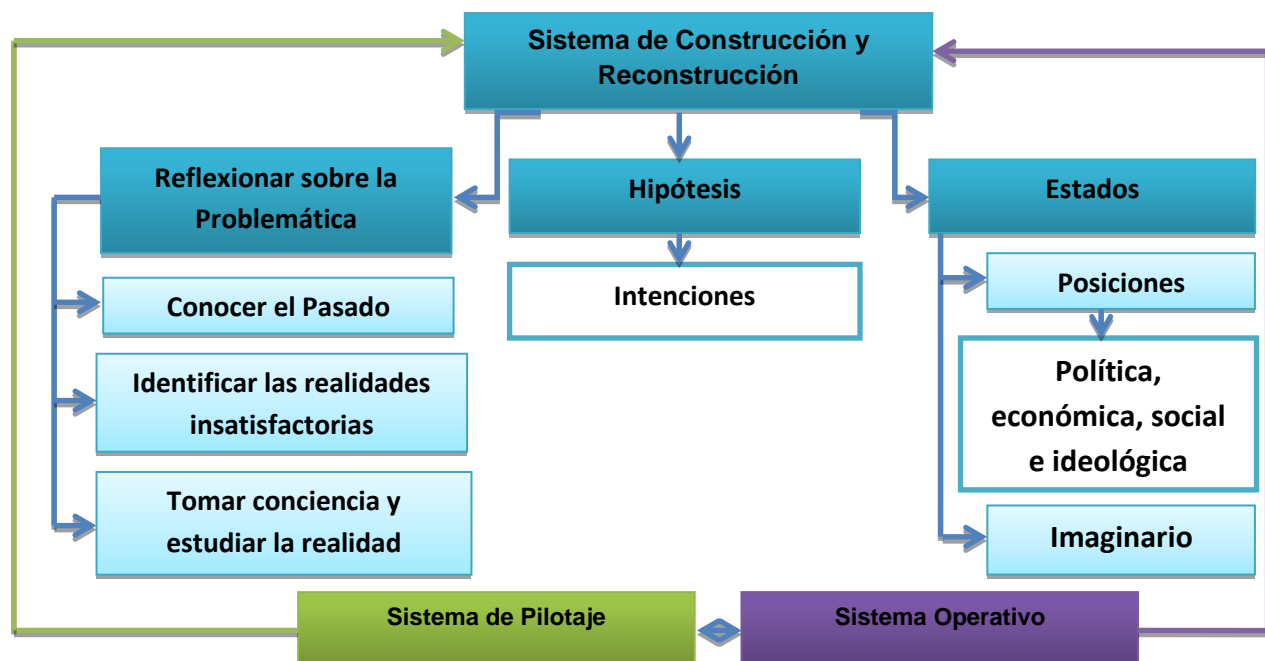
Sistema de Construcción y Reconstrucción

Reflexionar sobre la Problemática

Hipótesis

Estados

Conocer el Pasado

Identificar las realidades insatisfactorias

Tomar conciencia y estudiar la realidad

Intenciones

Posiciones

Política, económica, social e ideológica

Imaginario

Sistema de Pilotaje

Sistema Operativo